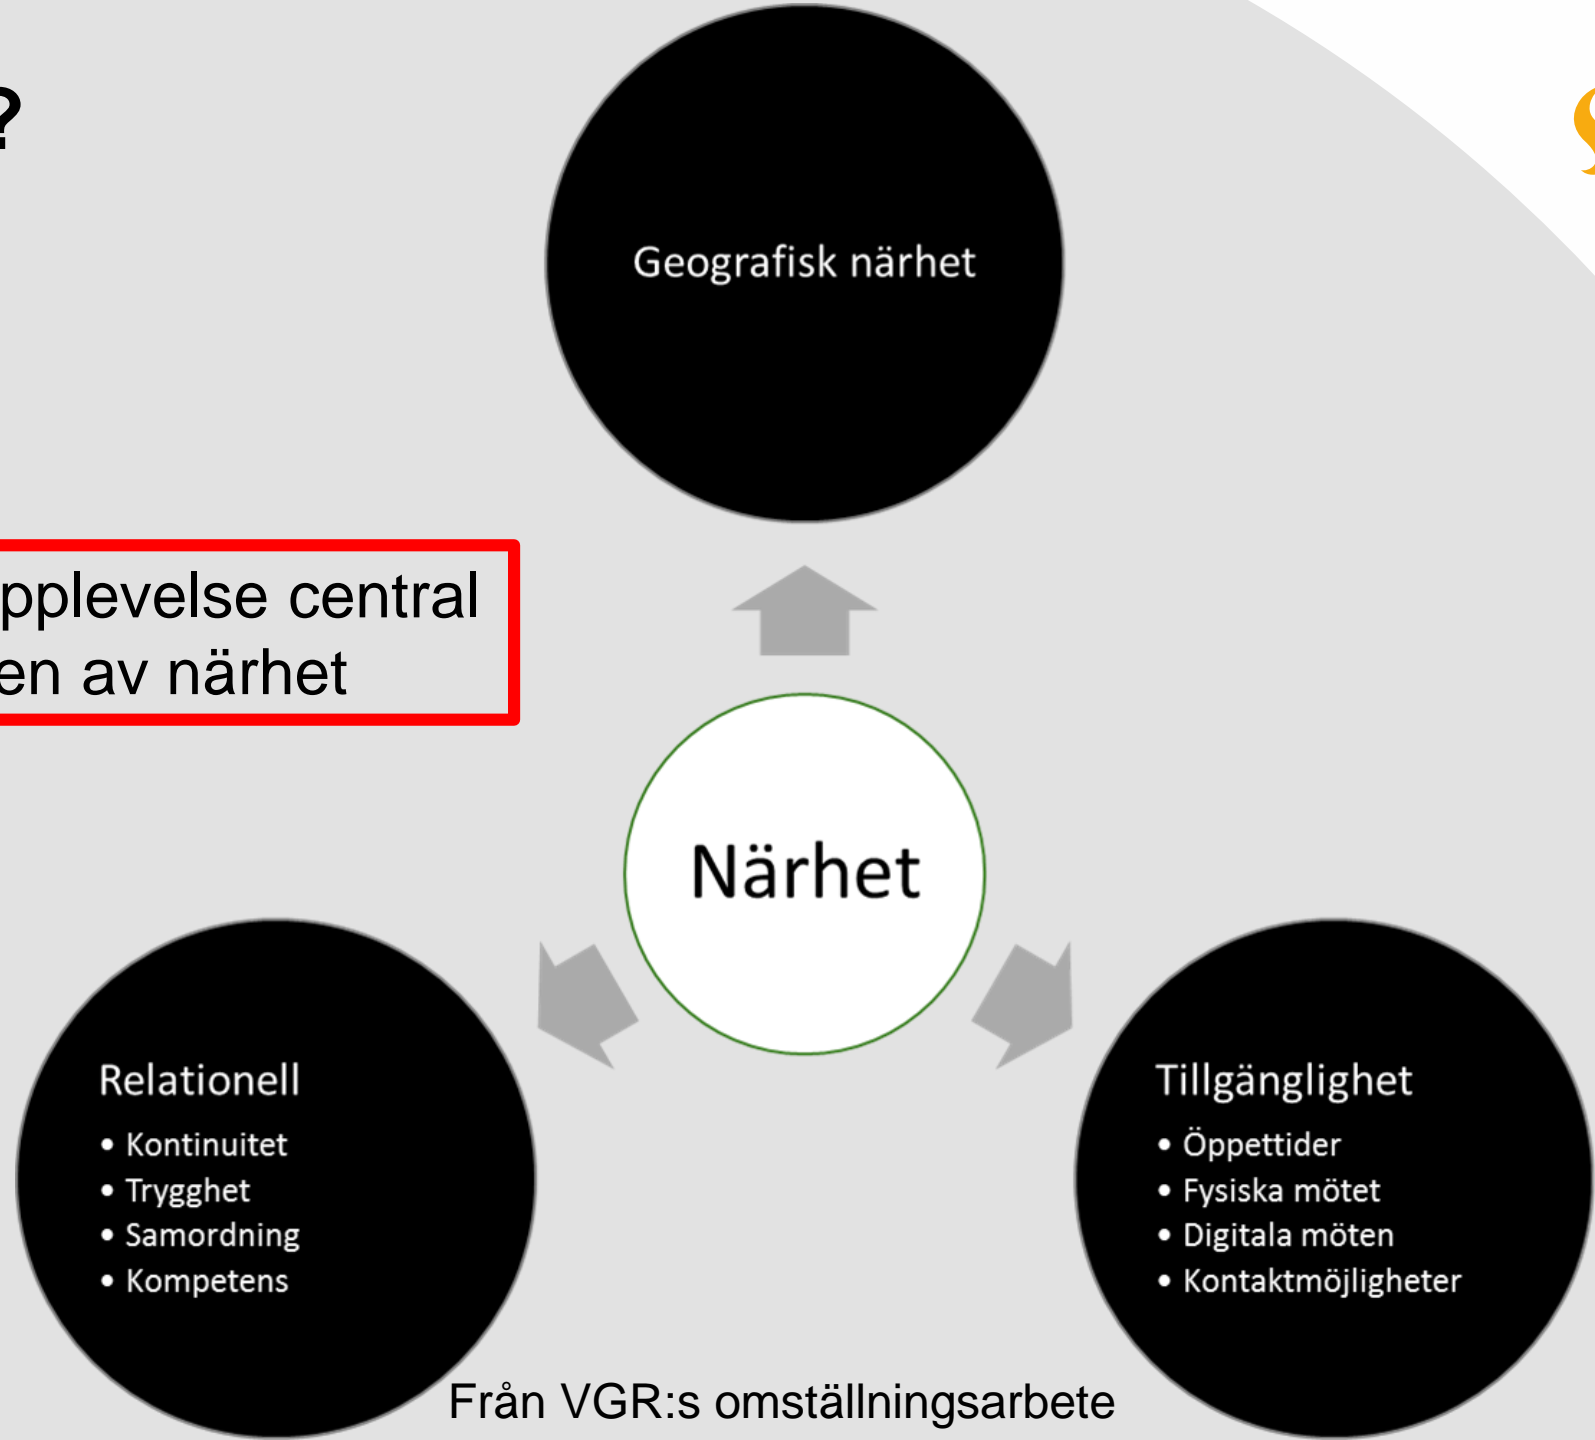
?

pplevelse central
en av närhet

Geografisk närhet

Närhet

Relationell
- Kontinuitet
- Trygghet
- Samordning
- Kompetens

Tillgänglighet
- Öppettider
- Fysiska mötet
- Digitala möten
- Kontaktmöjligheter

Från VGR:s omställningsarbete